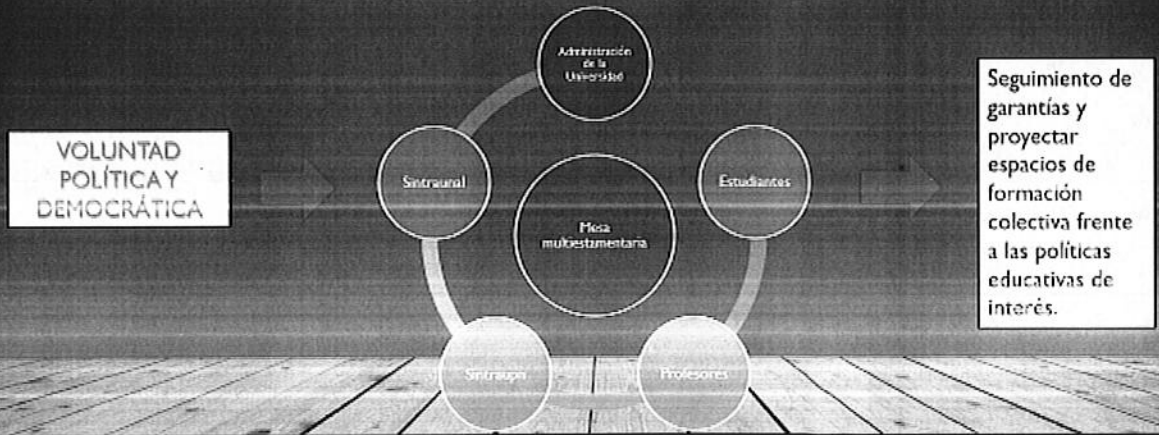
VOLUNTAD POLÍTICA Y DEMOCRÁTICA

Administración de la Universidad

Sintraunal

Estudiantes

Mesa multiestamentaria

Sintraupn

Profesores

Seguimiento de garantías y proyectar espacios de formación colectiva frente a las políticas educativas de interés.